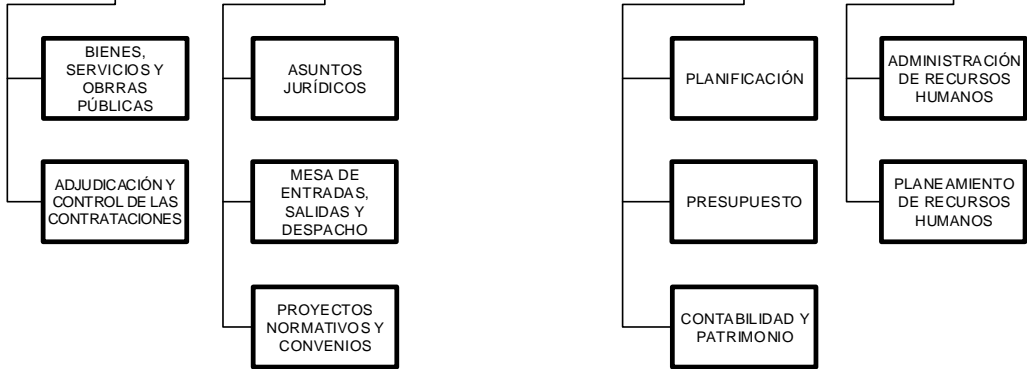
BIENES, SERVICIOS Y OBRRAS PÚBLICAS

ADJUDICACIÓN Y CONTROL DE LAS CONTRATACIONES

ASUNTOS JURÍDICOS

MESA DE ENTRADAS, SALIDAS Y DESPACHO

PROYECTOS NORMATIVOS Y CONVENIOS

PLANIFICACIÓN

PRESUPUESTO

CONTABILIDAD Y PATRIMONIO

ADMINISTRACIÓN DE RECURSOS HUMANOS

PLANEAMIENTO DE RECURSOS HUMANOS